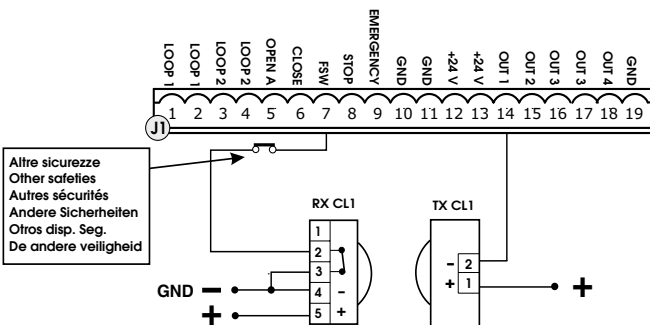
LOOP 1
LOOP 1
LOOP 2
LOOP 2
OPEN A
CLOSE
FSW
STOP
EMERGENCY
GND
GND
+24 V
+24 V
OUT 1
OUT 2
OUT 3
OUT 3
OUT 4
GND

J1
1 2 3 4 5 6 7 8 9 10 11 12 13 14 15 16 17 18 19

Altre sicurezze
Other safeties
Autres sécurités
Andere Sicherheiten
Otros disp. Seg.
De andere veiligheid

RX CL1
1
2
3
4 –
5 +

TX CL1
– 2
+ 1

GND –
+
+